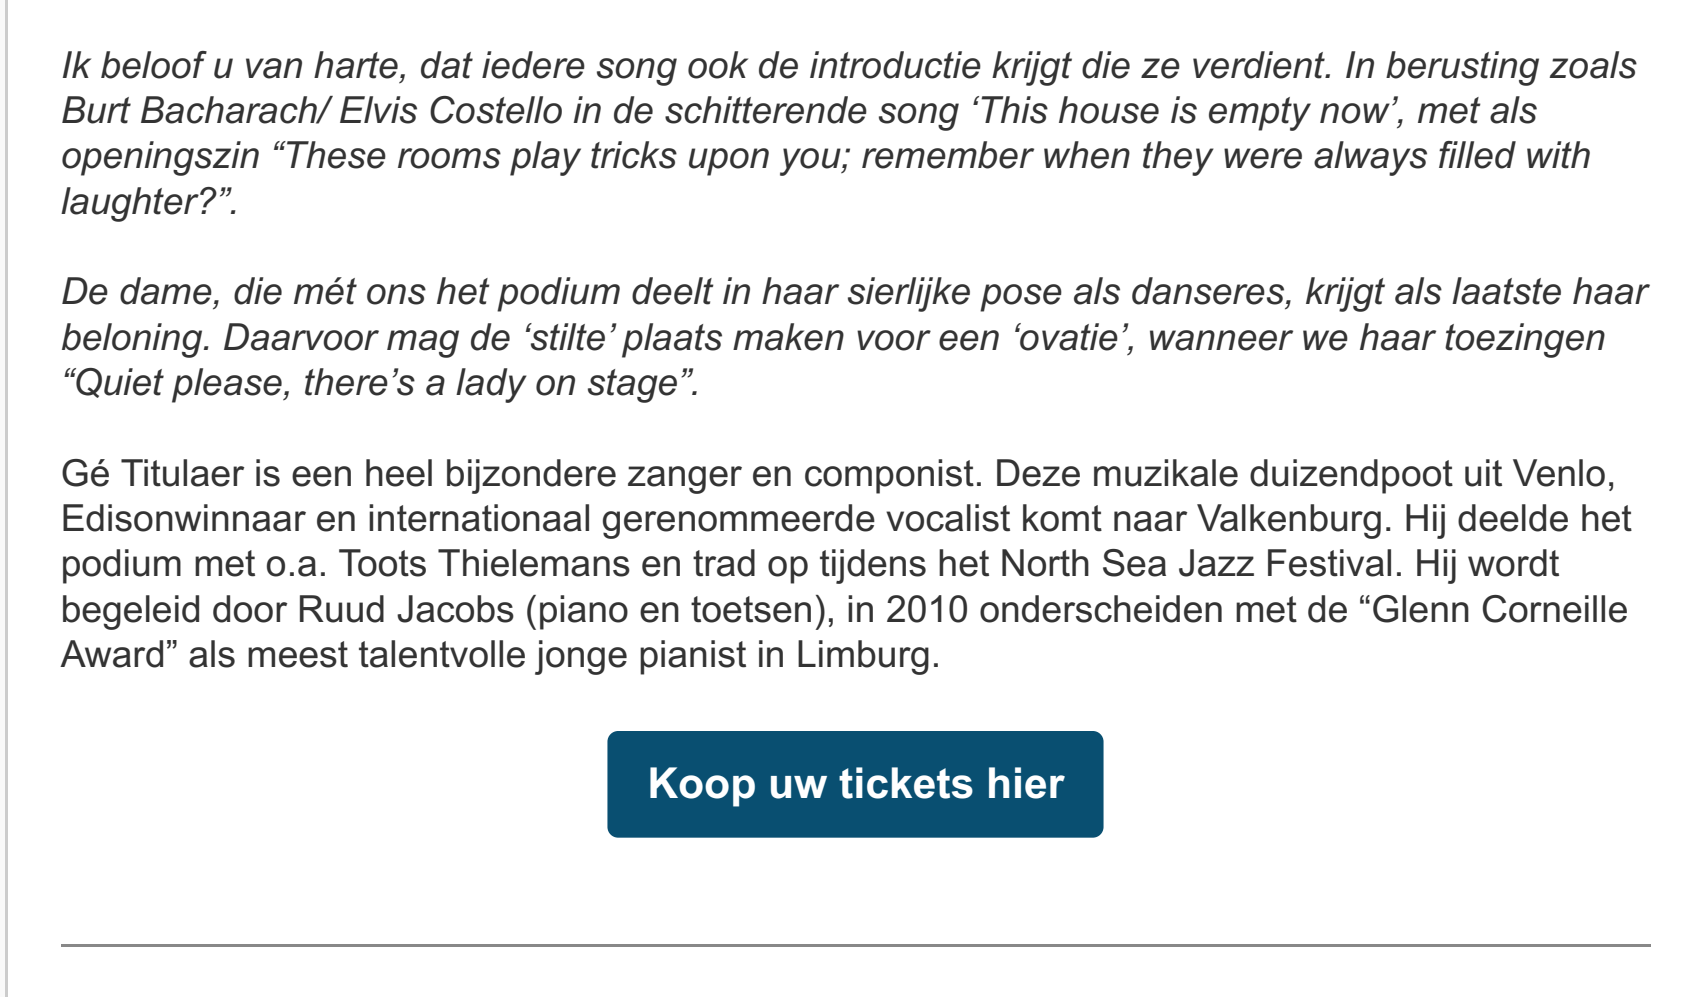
Ik beloof u van harte, dat iedere song ook de introductie krijgt die ze verdient. In berusting zoals Burt Bacharach/ Elvis Costello in de schitterende song ‘This house is empty now’, met als openingszin “These rooms play tricks upon you; remember when they were always filled with laughter?”.

De dame, die mét ons het podium deelt in haar sierlijke pose als danseres, krijgt als laatste haar beloning. Daarvoor mag de ‘stilte’ plaats maken voor een ‘ovatie’, wanneer we haar toezingen “Quiet please, there’s a lady on stage”.

Gé Titulaer is een heel bijzondere zanger en componist. Deze muzikale duizendpoot uit Venlo, Edisonwinnaar en internationaal gerenommeerde vocalist komt naar Valkenburg. Hij deelde het podium met o.a. Toots Thielemans en trad op tijdens het North Sea Jazz Festival. Hij wordt begeleid door Ruud Jacobs (piano en toetsen), in 2010 onderscheiden met de “Glenn Corneille Award” als meest talentvolle jonge pianist in Limburg.

Koop uw tickets hier